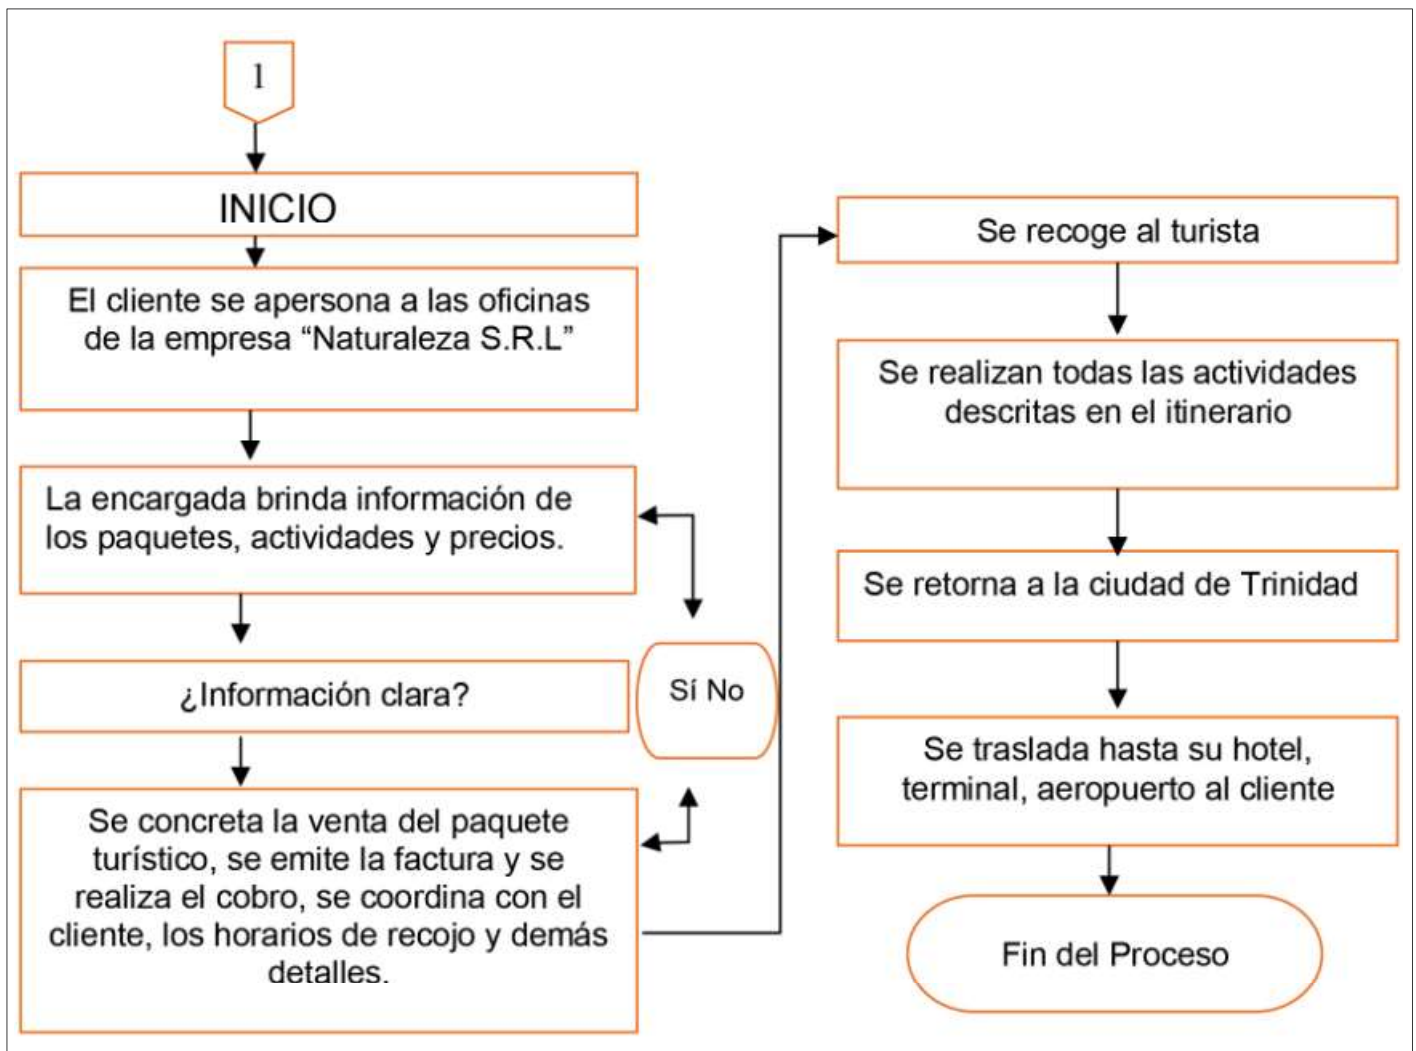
1

INICIO

El cliente se apersona a las oficinas de la empresa “Naturaleza S.R.L”

La encargada brinda información de los paquetes, actividades y precios.

¿Información clara?

Sí No

Se concreta la venta del paquete turístico, se emite la factura y se realiza el cobro, se coordina con el cliente, los horarios de recojo y demás detalles.

Se recoge al turista

Se realizan todas las actividades descritas en el itinerario

Se retorna a la ciudad de Trinidad

Se traslada hasta su hotel, terminal, aeropuerto al cliente

Fin del Proceso